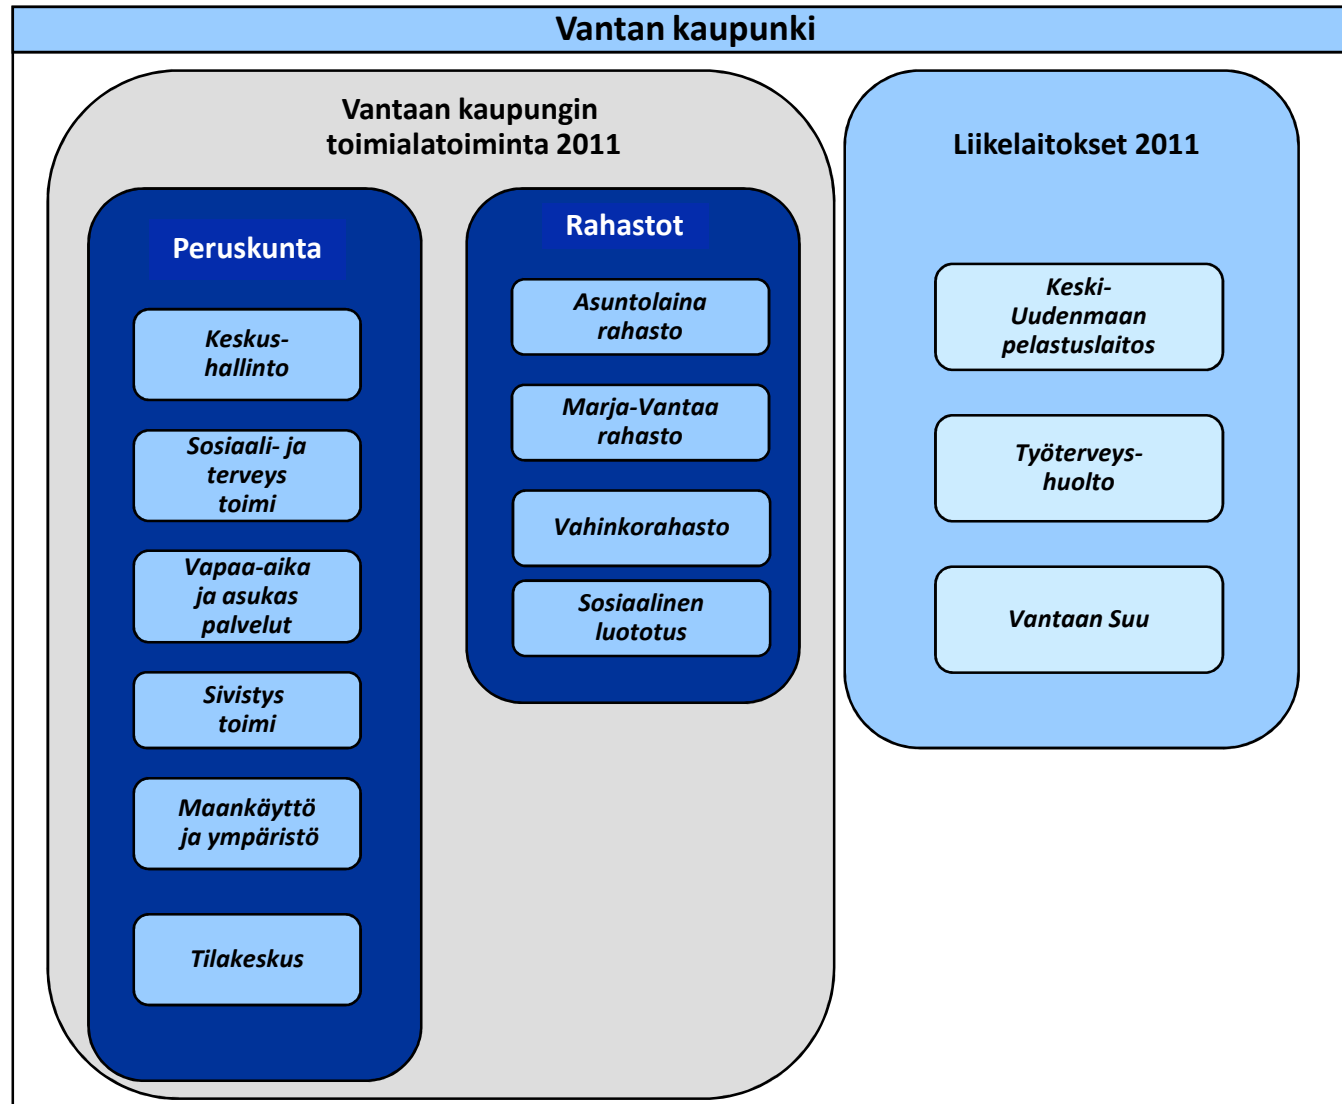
Vantan kaupunki

Vantaan kaupungin toimialatoiminta 2011

Peruskunta

Keskus-hallinto

Sosiaali- ja terveys toimi

Vapaa-aika ja asukas palvelut

Sivistys toimi

Maankäyttö ja ympäristö

Tilakeskus

Rahastot

Asuntolaina rahasto

Marja-Vantaa rahasto

Vahinkorahasto

Sosiaalinen luototus

Liikelaitokset 2011

Keski-Uudenmaan pelastuslaitos

Työterveys-huolto

Vantaan Suu